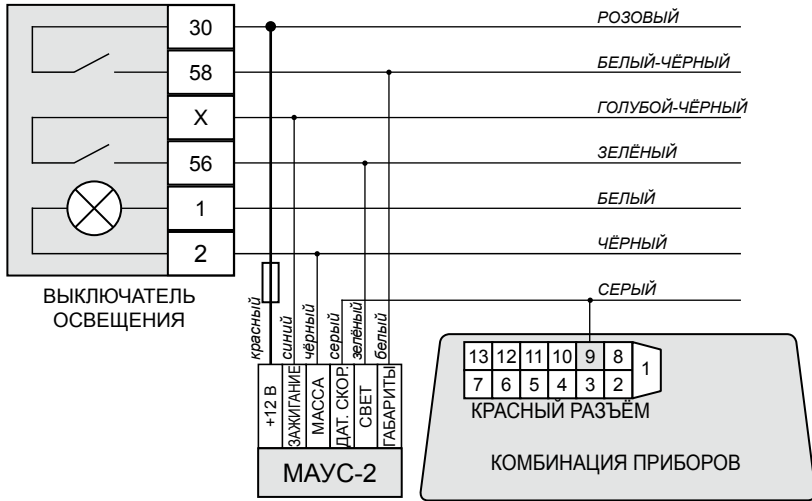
30
58
X
56
1
2

РОЗОВЫЙ
БЕЛЫЙ-ЧЁРНЫЙ
ГОЛУБОЙ-ЧЁРНЫЙ
ЗЕЛЁНЫЙ
БЕЛЫЙ
ЧЁРНЫЙ
СЕРЫЙ

ВЫКЛЮЧАТЕЛЬ ОСВЕЩЕНИЯ

красный
синий
чёрный
серый
зелёный
белый

+12 В
ЗАЖИГАНИЕ
МАССА
ДАТ. СКОР.
СВЕТ
ГАБАРИТЫ

МАУС-2

| 13 | 12 | 11 | 10 | 9 | 8 |
|---|---|---|---|---|---|
| 7 | 6 | 5 | 4 | 3 | 2 |

1

КРАСНЫЙ РАЗЪЁМ

КОМБИНАЦИЯ ПРИБОРОВ